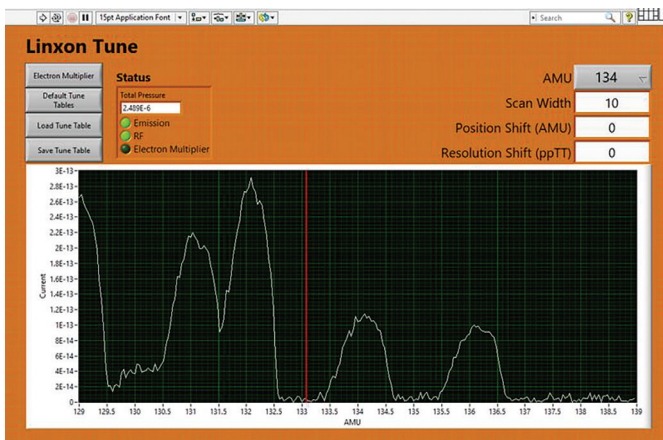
15pt Application Font

Search

Linxon Tune

Electron Multiplier

Default Tune Tables

Load Tune Table

Save Tune Table

Status

Total Pressure

2.489E-6

Emission

RF

Electron Multiplier

AMU 134

Scan Width 10

Position Shift (AMU) 0

Resolution Shift (ppTT) 0

3E-13
2.8E-13
2.6E-13
2.4E-13
2.2E-13
2E-13
1.8E-13
1.6E-13
1.4E-13
1.2E-13
1E-13
8E-14
6E-14
4E-14
2E-14
0

Current

129 129.5 130 130.5 131 131.5 132 132.5 133 133.5 134 134.5 135 135.5 136 136.5 137 137.5 138 138.5 139

AMU